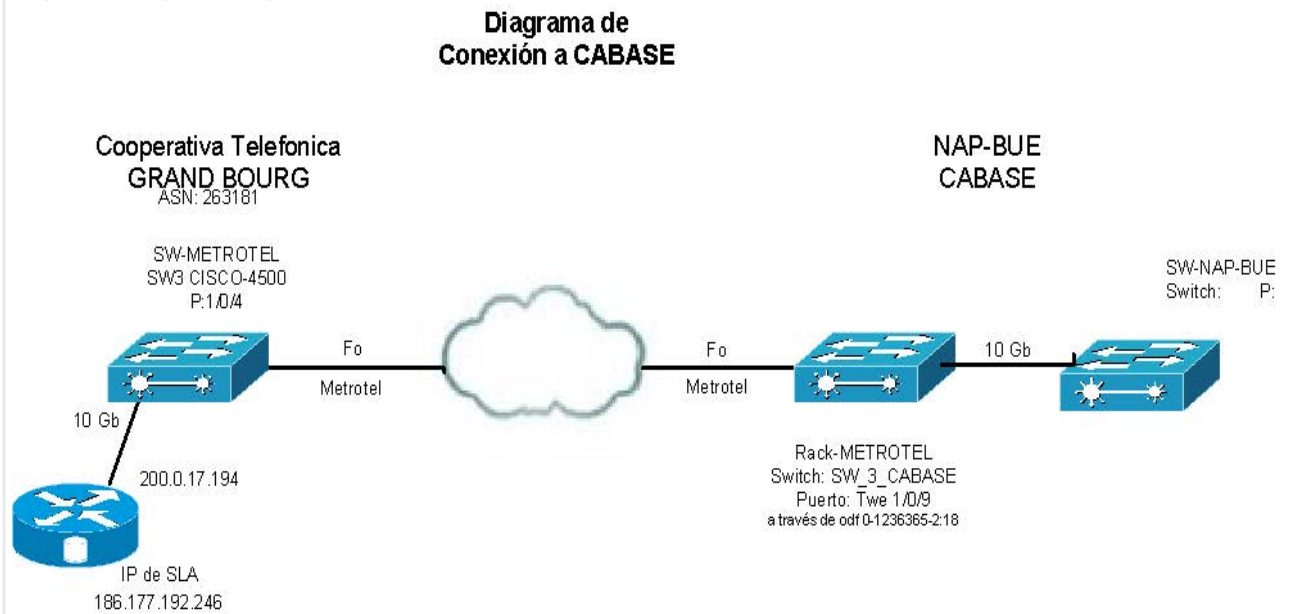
Diagrama de
Conexión a CABASE

Cooperativa Telefonica
GRAND BOURG
ASN: 263181

NAP-BUE
CABASE

SW-METROTEL
SW3 CISCO-4500
P:1/0/4

SW-NAP-BUE
Switch: P:

Fo
Metrotel

Fo
Metrotel

10 Gb

10 Gb

200.0.17.194

Rack-METROTEL
Switch: SW_3_CABASE
Puerto: Twe 1/0/9
a través de odf 0-1236365-2:18

IP de SLA
186.177.192.246